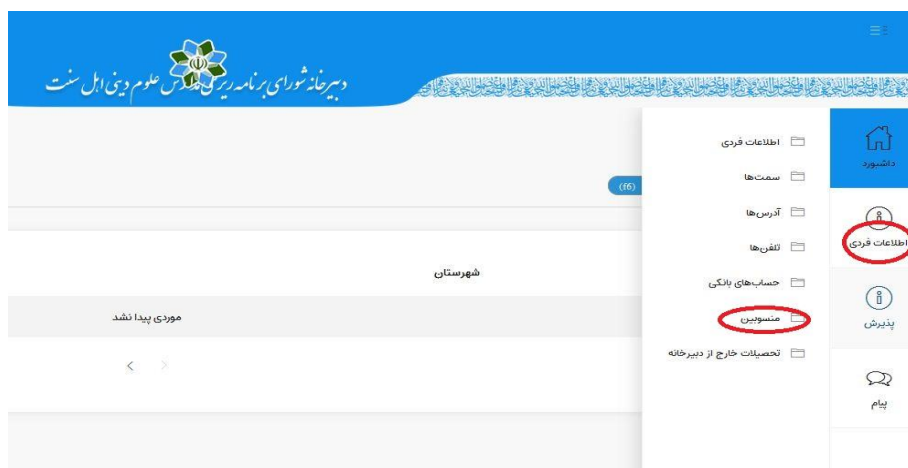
دبیرخانه شورای برنامه ریزی مدارس علوم دینی اهل سنت

داشبورد

اطلاعات فردی

پذیرش

پیام

اطلاعات فردی

سمت‌ها

آدرس‌ها

تلفن‌ها

حساب‌های بانکی

منسوبین

تحصیلات خارج از دبیرخانه

(f6)

شهرستان

موردی پیدا نشد

< >